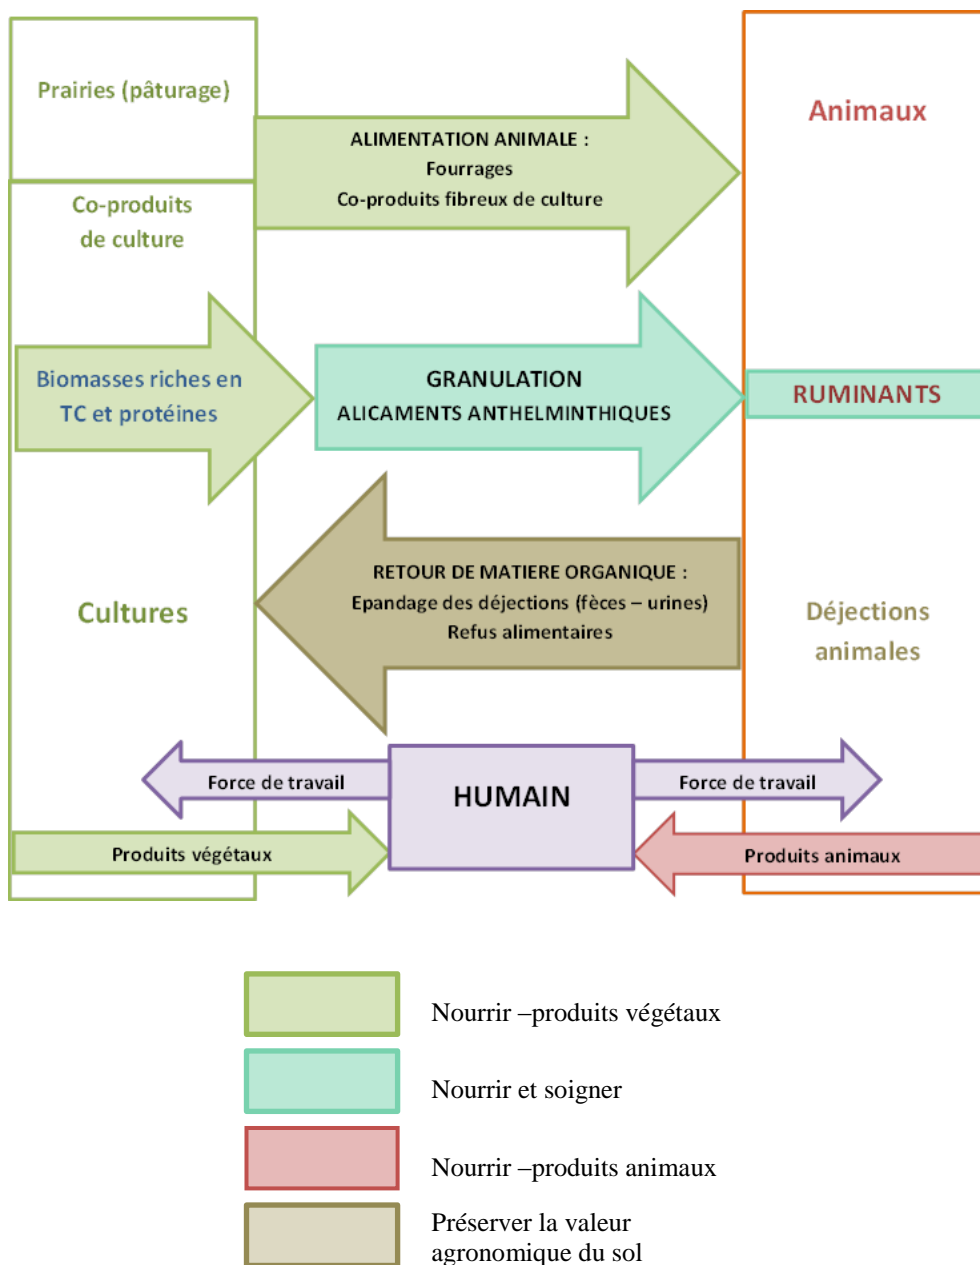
Prairies (pâturage)

ALIMENTATION ANIMALE :
Fourrages
Co-produits fibreux de culture

Animaux

Co-produits de culture

Biomasses riches en TC et protéines

GRANULATION
ALICAMENTS ANTHELMINTHIQUES

RUMINANTS

RETOUR DE MATIERE ORGANIQUE :
Epandage des déjections (fèces – urines)
Refus alimentaires

Cultures

Déjections animales

Force de travail

HUMAIN

Force de travail

Produits végétaux

Produits animaux

Nourrir –produits végétaux

Nourrir et soigner

Nourrir –produits animaux

Préserver la valeur agronomique du sol